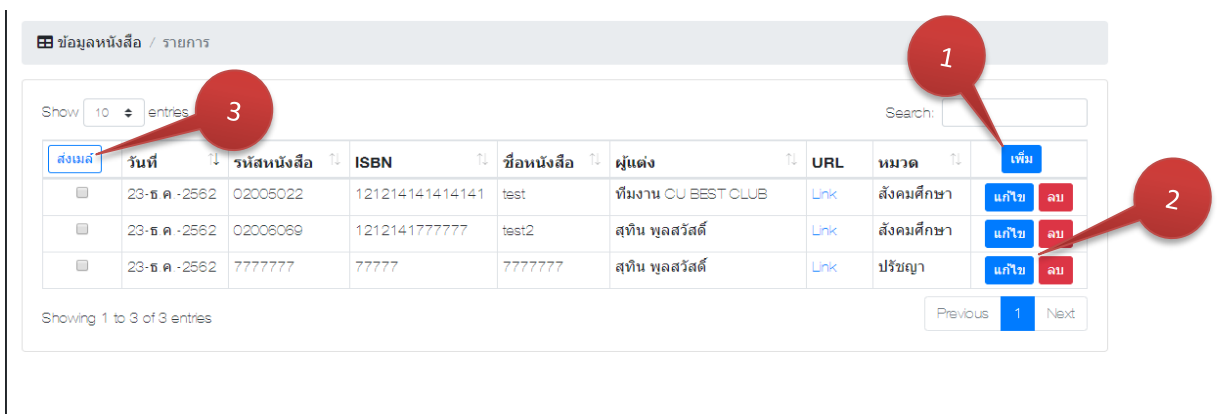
ข้อมูลหนังสือ / รายการ

Show 10 entries

Search:

1

2

3

| ส่งเมล์ | วันที่ | รหัสหนังสือ | ISBN | ชื่อหนังสือ | ผู้แต่ง | URL | หมวด | เพิ่ม |
|---|---|---|---|---|---|---|---|---|
| | 23-ธ.ค.-2562 | 02005022 | 121214141414141 | test | ทีมงาน CU BEST CLUB | Link | สังคมศึกษา | แก้ไข ลบ |
| | 23-ธ.ค.-2562 | 02006069 | 1212141777777 | test2 | สุทิน พูลสวัสดิ์ | Link | สังคมศึกษา | แก้ไข ลบ |
| | 23-ธ.ค.-2562 | 7777777 | 77777 | 7777777 | สุทิน พูลสวัสดิ์ | Link | ปรัชญา | แก้ไข ลบ |

Showing 1 to 3 of 3 entries

Previous 1 Next